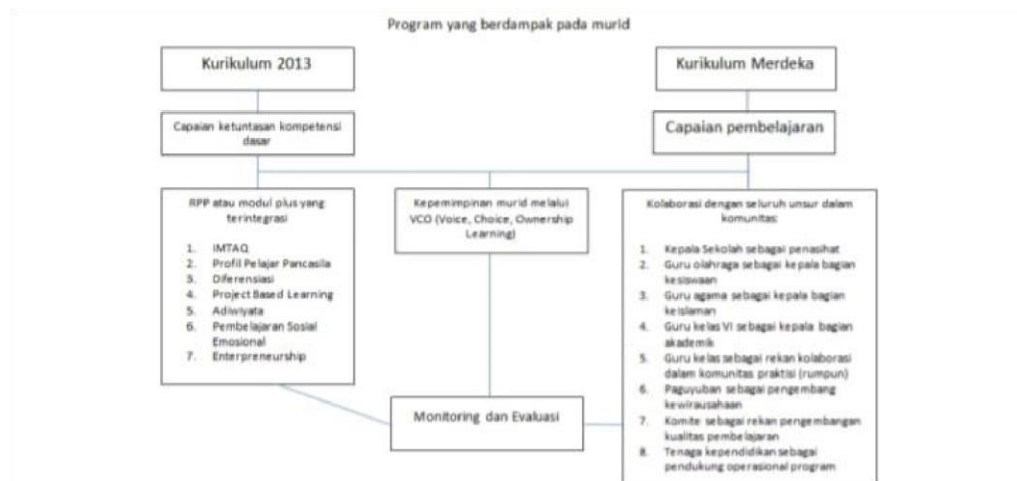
Program yang berdampak pada murid

Kurikulum 2013

Kurikulum Merdeka

Capaian ketuntasan kompetensi dasar

Capaian pembelajaran

RPP atau modul plus yang terintegrasi

1. IMTAQ
2. Profil Pelajar Pancasila
3. Diferensiasi
4. Project Based Learning
5. Adiwiyata
6. Pembelajaran Sosial Emosional
7. Enterpreneurship

Kepemimpinan murid melalui VCO (Voice, Choice, Ownership Learning)

Kolaborasi dengan seluruh unsur dalam komunitas:

1. Kepala Sekolah sebagai penasihat
2. Guru olahraga sebagai kepala bagian kesiswaan
3. Guru agama sebagai kepala bagian keislaman
4. Guru kelas VI sebagai kepala bagian akademik
5. Guru kelas sebagai rekan kolaborasi dalam komunitas praktisi (rumpun)
6. Paguyuban sebagai pengembang kewirausahaan
7. Komite sebagai rekan pengembangan kualitas pembelajaran
8. Tenaga kependidikan sebagai pendukung operasional program

Monitoring dan Evaluasi